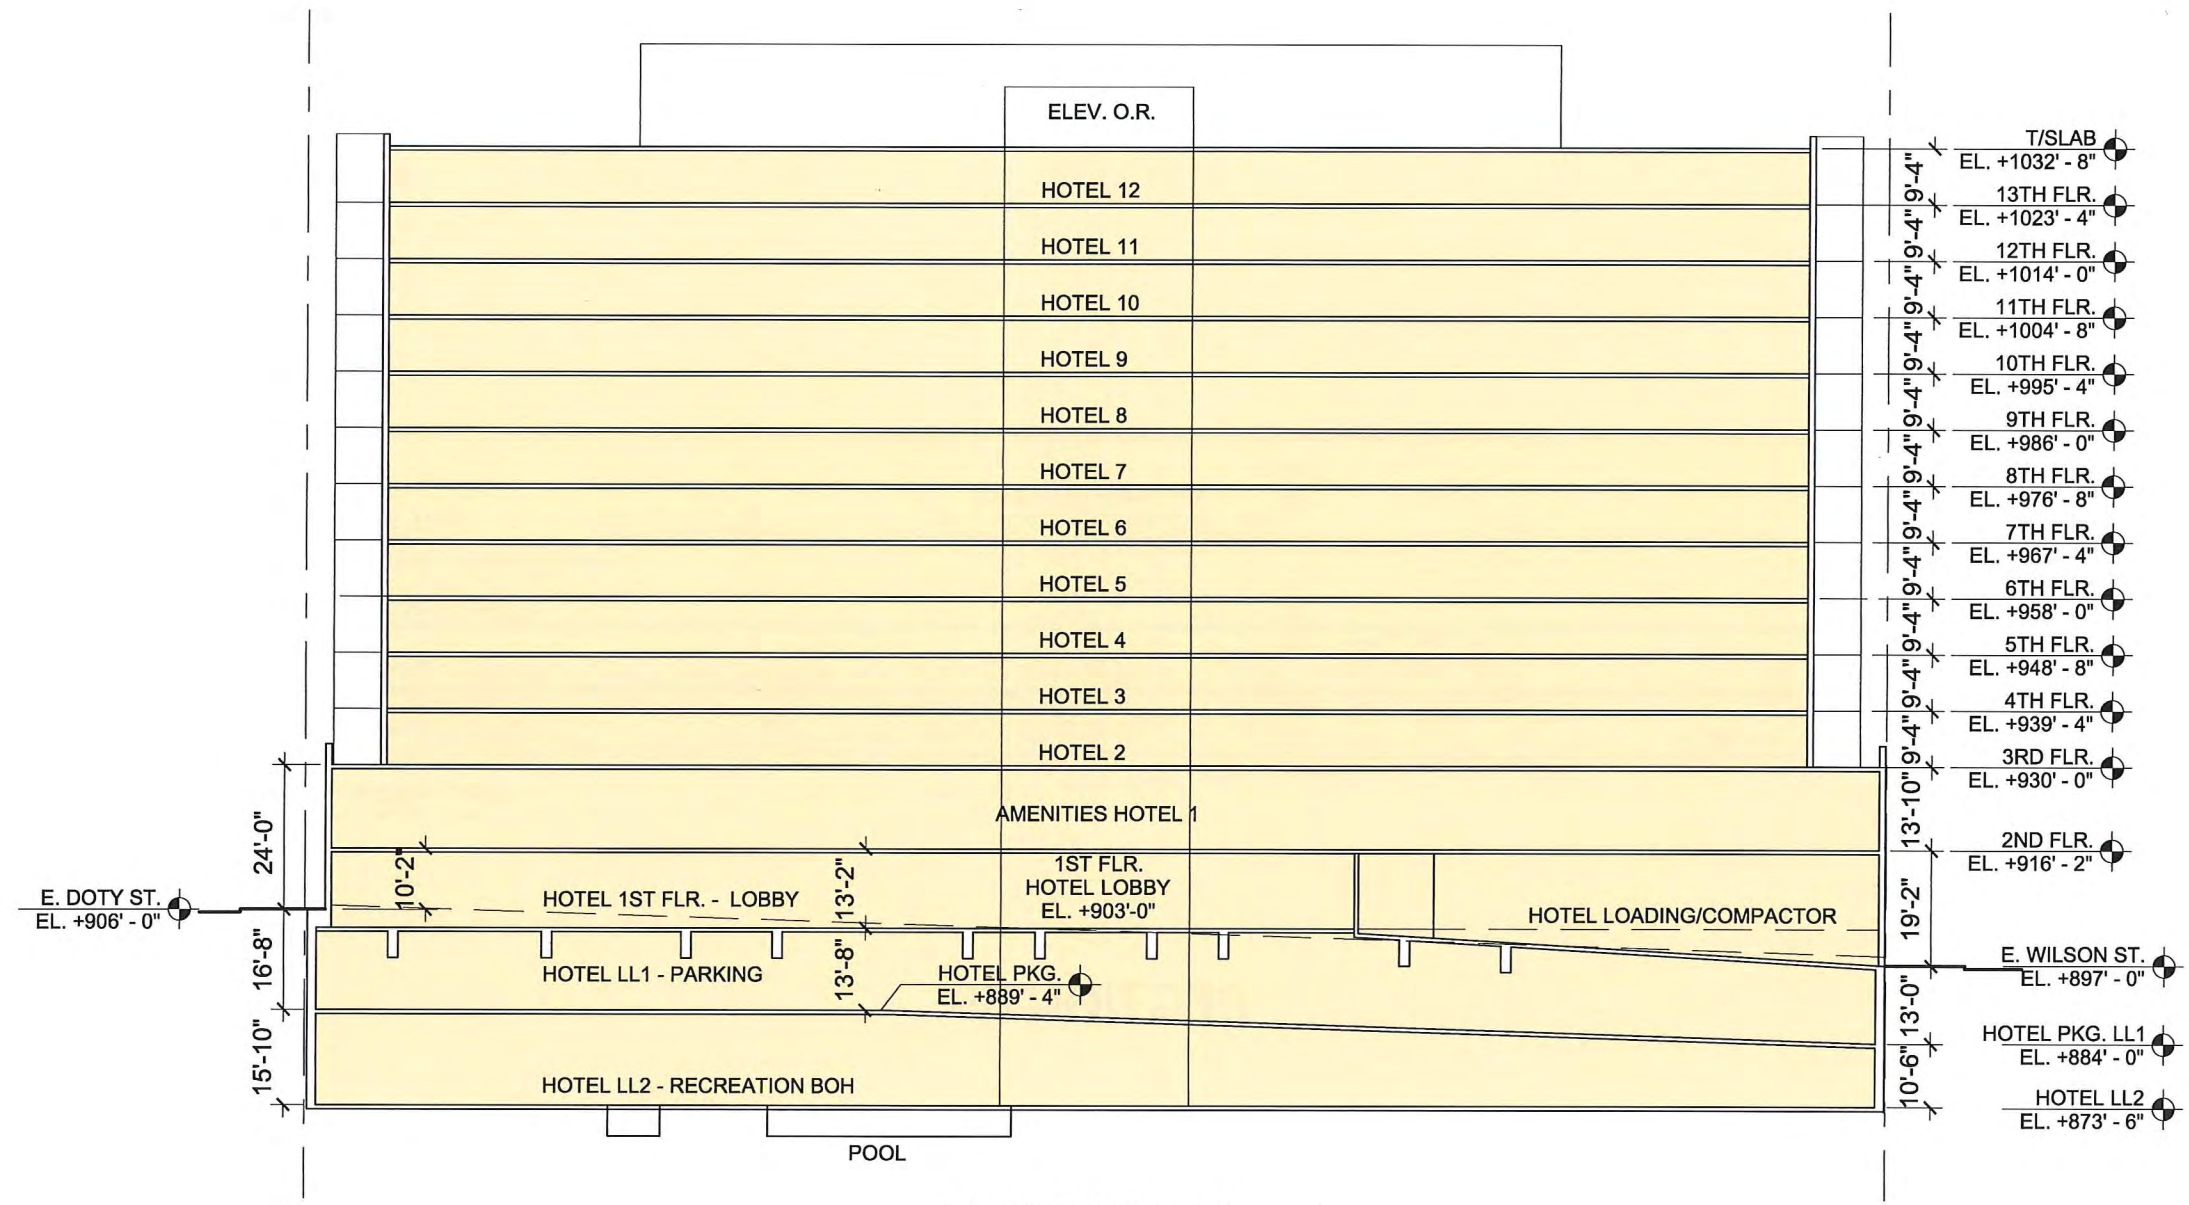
ELEV. O.R.

HOTEL 12

HOTEL 11

HOTEL 10

HOTEL 9

HOTEL 8

HOTEL 7

HOTEL 6

HOTEL 5

HOTEL 4

HOTEL 3

HOTEL 2

AMENITIES HOTEL 1

1ST FLR.
HOTEL LOBBY
EL. +903'-0"

HOTEL 1ST FLR. - LOBBY

HOTEL LOADING/COMPACTOR

HOTEL LL1 - PARKING

HOTEL PKG.
EL. +889' - 4"

HOTEL LL2 - RECREATION BOH

POOL

E. DOTY ST.
EL. +906' - 0"

24'-0"

16'-8"

15'-10"

10'-2"

13'-2"

13'-8"

T/SLAB
EL. +1032' - 8"

9'-4"

13TH FLR.
EL. +1023' - 4"

9'-4"

12TH FLR.
EL. +1014' - 0"

9'-4"

11TH FLR.
EL. +1004' - 8"

9'-4"

10TH FLR.
EL. +995' - 4"

9'-4"

9TH FLR.
EL. +986' - 0"

9'-4"

8TH FLR.
EL. +976' - 8"

9'-4"

7TH FLR.
EL. +967' - 4"

9'-4"

6TH FLR.
EL. +958' - 0"

9'-4"

5TH FLR.
EL. +948' - 8"

9'-4"

4TH FLR.
EL. +939' - 4"

9'-4"

3RD FLR.
EL. +930' - 0"

13'-10"

2ND FLR.
EL. +916' - 2"

19'-2"

E. WILSON ST.
EL. +897' - 0"

13'-0"

HOTEL PKG. LL1
EL. +884' - 0"

10'-6"

HOTEL LL2
EL. +873' - 6"